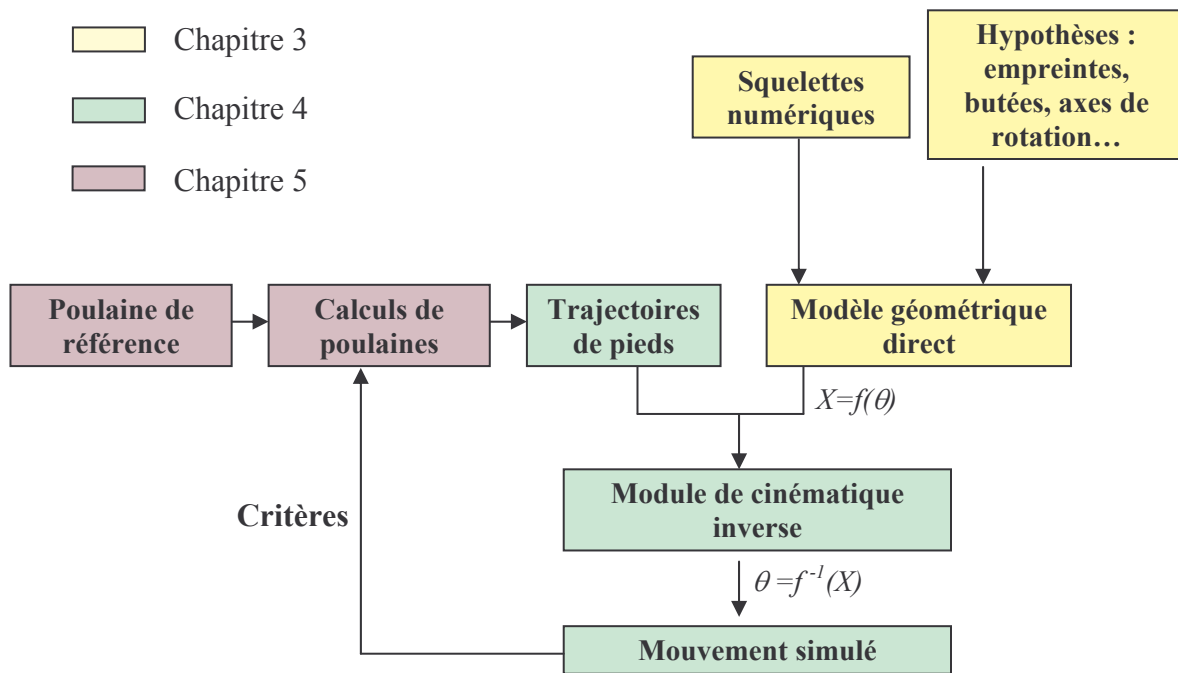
Chapitre 3

Chapitre 4

Chapitre 5

Squelettes numériques

Hypothèses : empreintes, butées, axes de rotation…

Poulaine de référence

Calculs de poulaines

Trajectoires de pieds

Modèle géométrique direct

$X=f(\theta)$

Module de cinématique inverse

Critères

$\theta = f^{-1}(X)$

Mouvement simulé